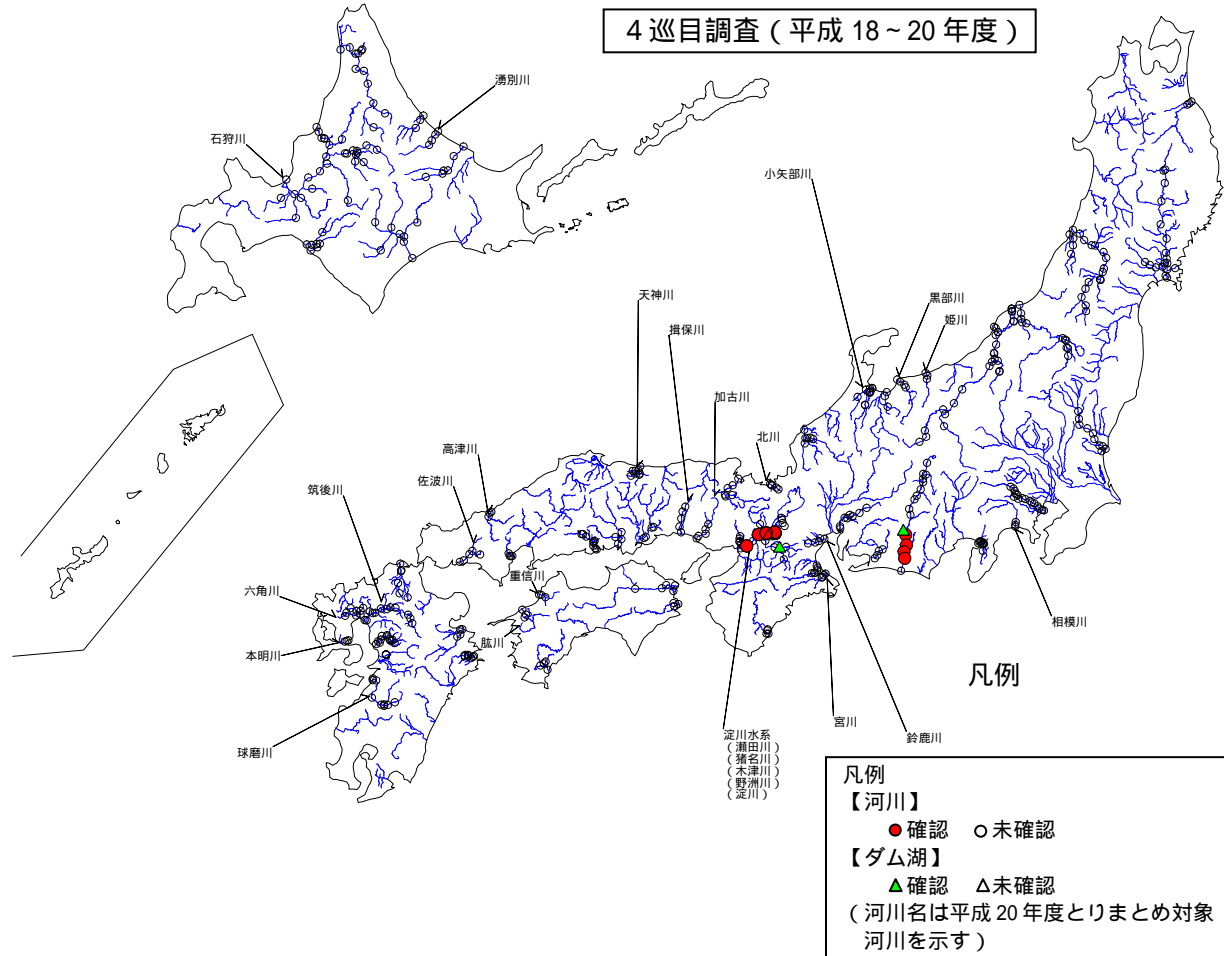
4巡目調査（平成 18～20 年度）

湧別川
石狩川
小矢部川
黒部川
姫川
天神川
揖保川
加古川
北川
高津川
佐波川
筑後川
重信川
六角川
肱川
本明川
球磨川
淀川水系
（瀬田川）
（猪名川）
（木津川）
（野洲川）
（淀川）
宮川
鈴鹿川
相模川

凡例

凡例
【河川】
●確認　○未確認
【ダム湖】
▲確認　△未確認
（河川名は平成 20 年度とりまとめ対象河川を示す）